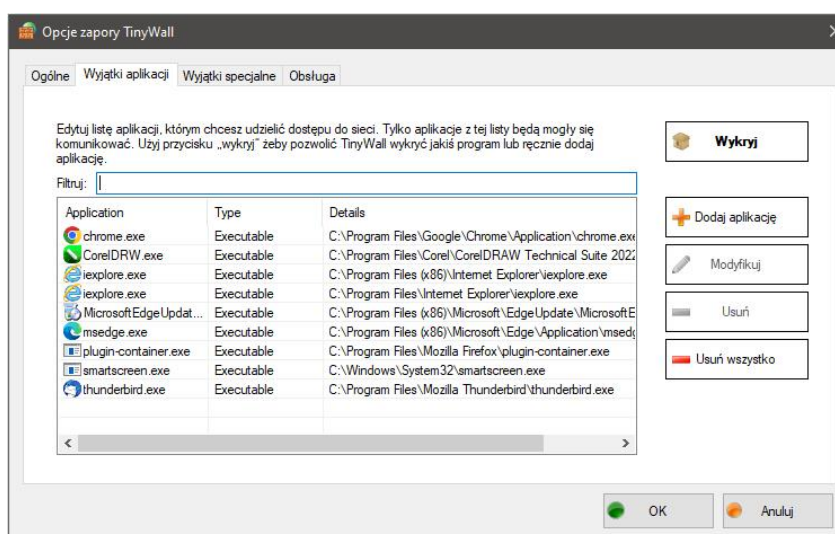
Opcje zapory TinyWall

Ogólne | Wyjątki aplikacji | Wyjątki specjalne | Obsługa

Edytuj listę aplikacji, którym chcesz udzielić dostępu do sieci. Tylko aplikacje z tej listy będą mogły się komunikować. Użyj przycisku „wykryj" żeby pozwolić TinyWall wykryć jakiś program lub ręcznie dodaj aplikację.

Wykryj

Filtruj:

| Application | Type | Details |
|---|---|---|
| chrome.exe | Executable | C:\Program Files\Google\Chrome\Application\chrome.exe |
| CorelDRW.exe | Executable | C:\Program Files\Corel\CorelDRAW Technical Suite 2022 |
| iexplore.exe | Executable | C:\Program Files (x86)\Internet Explorer\iexplore.exe |
| iexplore.exe | Executable | C:\Program Files\Internet Explorer\iexplore.exe |
| MicrosoftEdgeUpdat... | Executable | C:\Program Files (x86)\Microsoft\EdgeUpdate\MicrosoftE |
| msedge.exe | Executable | C:\Program Files (x86)\Microsoft\Edge\Application\msedg |
| plugin-container.exe | Executable | C:\Program Files\Mozilla Firefox\plugin-container.exe |
| smartscreen.exe | Executable | C:\Windows\System32\smartscreen.exe |
| thunderbird.exe | Executable | C:\Program Files\Mozilla Thunderbird\thunderbird.exe |

Dodaj aplikację

Modyfikuj

Usuń

Usuń wszystko

OK

Anuluj